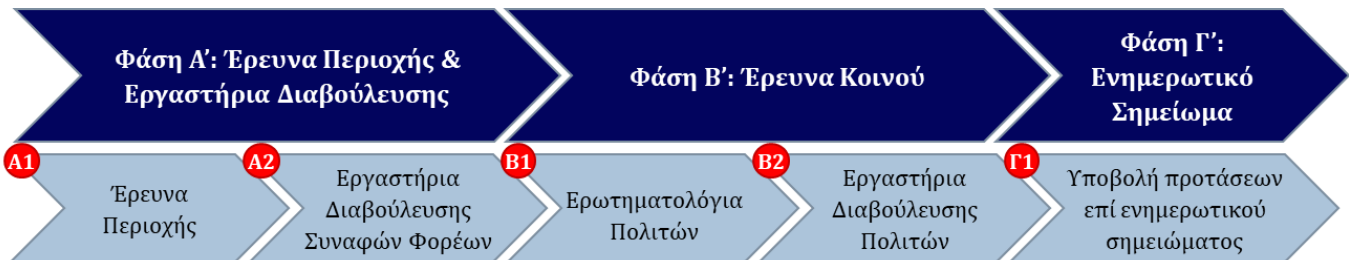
Φάση Α': Έρευνα Περιοχής & Εργαστήρια Διαβούλευσης

Φάση Β': Έρευνα Κοινού

Φάση Γ': Ενημερωτικό Σημείωμα

Α1

Έρευνα Περιοχής

Α2

Εργαστήρια Διαβούλευσης Συναφών Φορέων

Β1

Ερωτηματολόγια Πολιτών

Β2

Εργαστήρια Διαβούλευσης Πολιτών

Γ1

Υποβολή προτάσεων επί ενημερωτικού σημειώματος